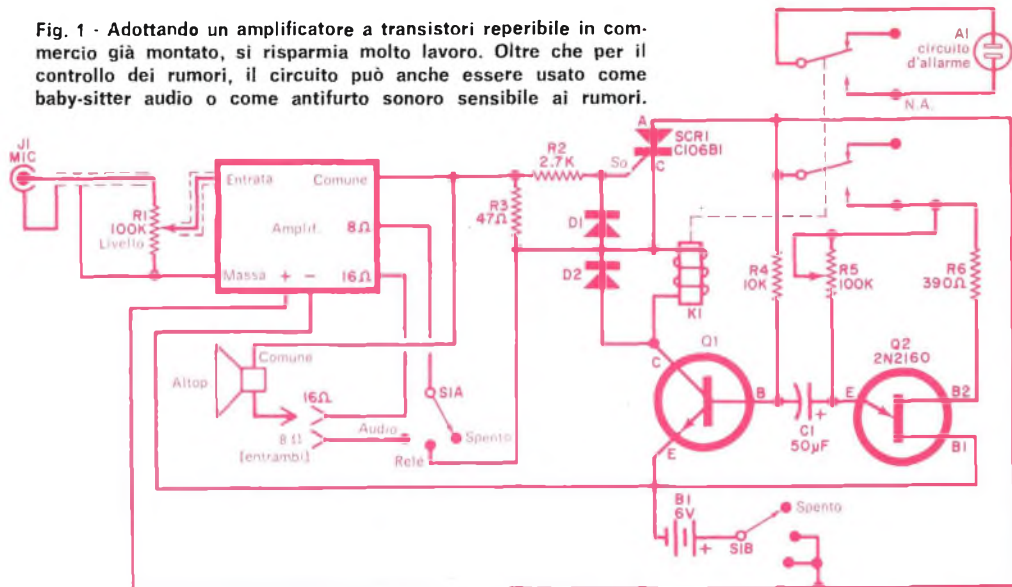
Fig. 1 - Adottando un amplificatore a transistori reperibile in commercio già montato, si risparmia molto lavoro. Oltre che per il controllo dei rumori, il circuito può anche essere usato come baby-sitter audio o come antifurto sonoro sensibile ai rumori.

Al circuito d'allarme

N.A.

J1 MIC

R1 100K Livello

Entrata

Comune

Amplif.

8Ω

Massa

+

−

16Ω

R3 47Ω

R2 2,7K

So

A

SCR1 C106B1

C

D1

D2

K1

R4 10K

R5 100K

R6 390Ω

Comune

Altop.

16Ω

8 Ω (entrambi)

Audio

S1A

Spento

Relè

Q1

C

B

E

C1 50µF

+

E

Q2 2N2160

B2

B1

B1 6V

+

S1B

Spento